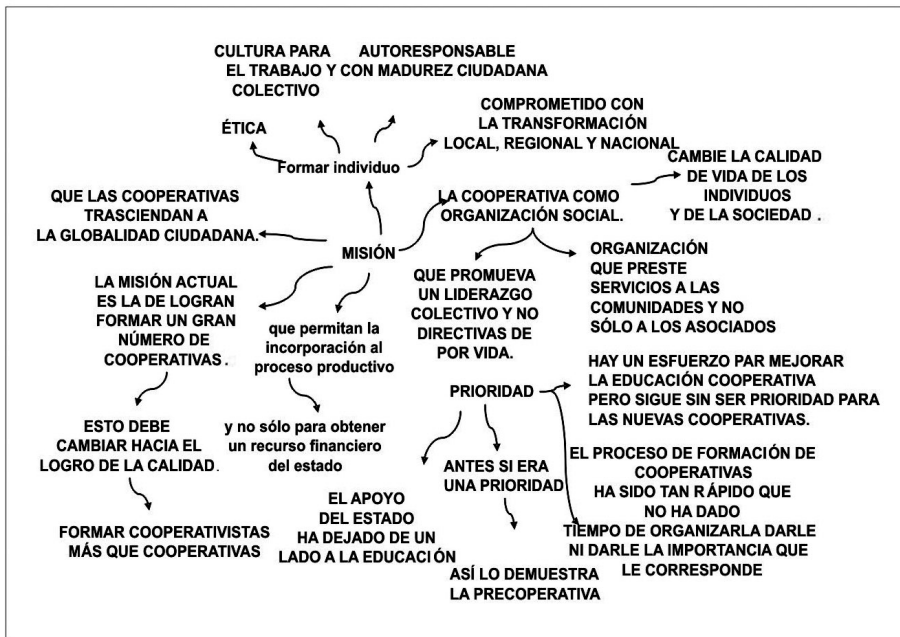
CULTURA PARA EL TRABAJO Y COLECTIVO

AUTORESPONSABLE CON MADUREZ CIUDADANA

ÉTICA

COMPROMETIDO CON LA TRANSFORMACIÓN LOCAL, REGIONAL Y NACIONAL

Formar individuo

CAMBIE LA CALIDAD DE VIDA DE LOS INDIVIDUOS Y DE LA SOCIEDAD .

QUE LAS COOPERATIVAS TRASCIENDAN A LA GLOBALIDAD CIUDADANA.

LA COOPERATIVA COMO ORGANIZACIÓN SOCIAL.

MISIÓN

ORGANIZACIÓN QUE PRESTE SERVICIOS A LAS COMUNIDADES Y NO SÓLO A LOS ASOCIADOS

QUE PROMUEVA UN LIDERAZGO COLECTIVO Y NO DIRECTIVAS DE POR VIDA.

LA MISIÓN ACTUAL ES LA DE LOGRAN FORMAR UN GRAN NÚMERO DE COOPERATIVAS .

que permitan la incorporación al proceso productivo

HAY UN ESFUERZO PAR MEJORAR LA EDUCACIÓN COOPERATIVA PERO SIGUE SIN SER PRIORIDAD PARA LAS NUEVAS COOPERATIVAS.

PRIORIDAD

ESTO DEBE CAMBIAR HACIA EL LOGRO DE LA CALIDAD.

y no sólo para obtener un recurso financiero del estado

EL PROCESO DE FORMACIÓN DE COOPERATIVAS HA SIDO TAN RÁPIDO QUE NO HA DADO TIEMPO DE ORGANIZARLA DARLE NI DARLE LA IMPORTANCIA QUE LE CORRESPONDE

ANTES SI ERA UNA PRIORIDAD

EL APOYO DEL ESTADO HA DEJADO DE UN LADO A LA EDUCACIÓN

FORMAR COOPERATIVISTAS MÁS QUE COOPERATIVAS

ASÍ LO DEMUESTRA LA PRECOPERATIVA